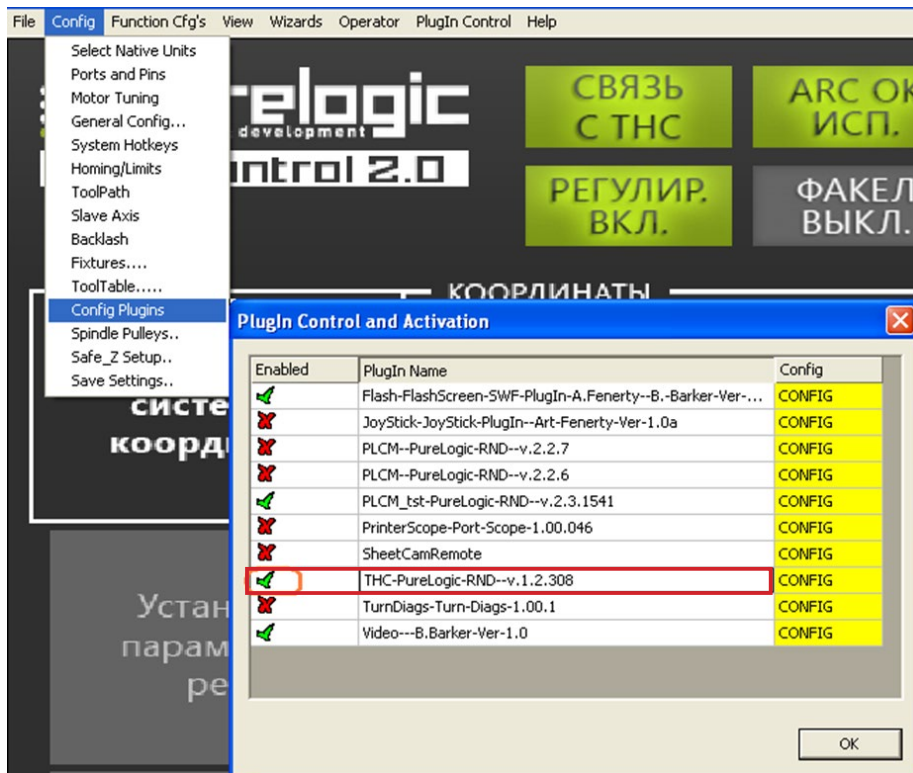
File Config Function Cfg's View Wizards Operator PlugIn Control Help

Select Native Units
Ports and Pins
Motor Tuning
General Config...
System Hotkeys
Homing/Limits
ToolPath
Slave Axis
Backlash
Fixtures....
ToolTable.....
Config Plugins
Spindle Pulleys..
Safe_Z Setup..
Save Settings..

relogic
development
ntrol 2.0

СВЯЗЬ С ТНС
ARC OK ИСП.
РЕГУЛИР. ВКЛ.
ФАКЕЛ ВЫКЛ.

КООРДИНАТЫ

систе
коорд

Устан
парам
ре

PlugIn Control and Activation

| Enabled | PlugIn Name | Config |
|---|---|---|
| ✓ | Flash-FlashScreen-SWF-PlugIn-A.Fenerty--B.-Barker-Ver-... | CONFIG |
| ✗ | JoyStick-JoyStick-PlugIn--Art-Fenerty-Ver-1.0a | CONFIG |
| ✗ | PLCM--PureLogic-RND--v.2.2.7 | CONFIG |
| ✗ | PLCM--PureLogic-RND--v.2.2.6 | CONFIG |
| ✓ | PLCM_tst-PureLogic-RND--v.2.3.1541 | CONFIG |
| ✗ | PrinterScope-Port-Scope-1.00.046 | CONFIG |
| ✗ | SheetCamRemote | CONFIG |
| ✓ | THC-PureLogic-RND--v.1.2.308 | CONFIG |
| ✗ | TurnDiags-Turn-Diags-1.00.1 | CONFIG |
| ✓ | Video---B.Barker-Ver-1.0 | CONFIG |

OK